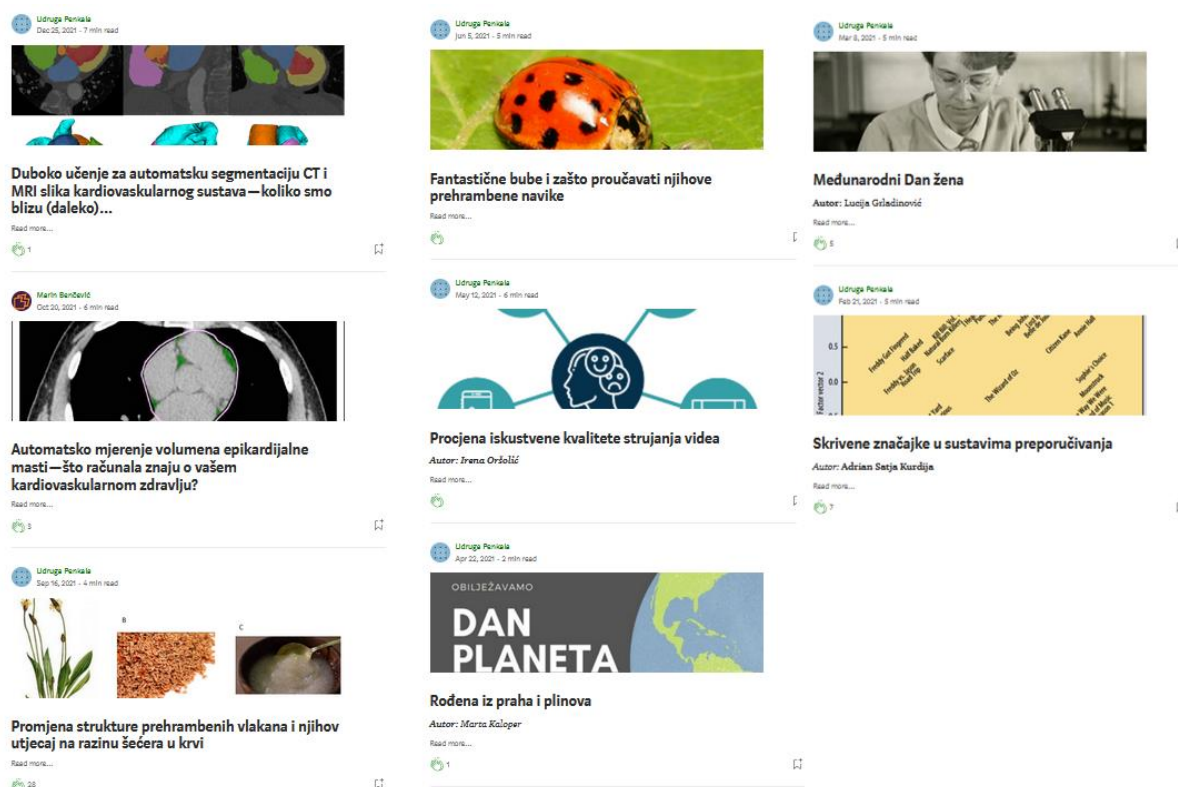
Udruga Penkala
Dec 25, 2021 · 7 min read

Duboko učenje za automatsku segmentaciju CT i MRI slika kardiovaskularnog sustava—koliko smo blizu (daleko)...

Read more...

1

Marin Benčević
Oct 20, 2021 · 6 min read

Automatsko mjerenje volumena epikardijalne masti—što računala znaju o vašem kardiovaskularnom zdravlju?

Read more...

3

Udruga Penkala
Sep 16, 2021 · 4 min read

B

C

Promjena strukture prehrambenih vlakana i njihov utjecaj na razinu šećera u krvi

Read more...

28

Udruga Penkala
Jun 5, 2021 · 5 min read

Fantastične bube i zašto proučavati njihove prehrambene navike

Read more...

Udruga Penkala
May 12, 2021 · 6 min read

Procjena iskustvene kvalitete strujanja videa

Autor: Irena Oršolić

Read more...

Udruga Penkala
Apr 22, 2021 · 3 min read

OBILJEŽAVAMO
DAN PLANETA

Rođena iz praha i plinova

Autor: Marta Kaloper

Read more...

1

Udruga Penkala
Mar 8, 2021 · 5 min read

Međunarodni Dan žena

Autor: Lucija Grladinović

Read more...

5

Udruga Penkala
Feb 21, 2021 · 5 min read

0.5
0.0
Factor vector 2
Freddy Got Fingered
Half Baked
Freddy vs. Jason
Road Trip
Natural Born Killers
Scarface
Kill Bill: Vol. 1
The Wizard of Oz
Being John Malkovich
Citizen Kane
Annie Hall
Sophie's Choice
Moonstruck
The Way We Were

Skrivene značajke u sustavima preporučivanja

Autor: Adrian Satja Kurdija

Read more...

7